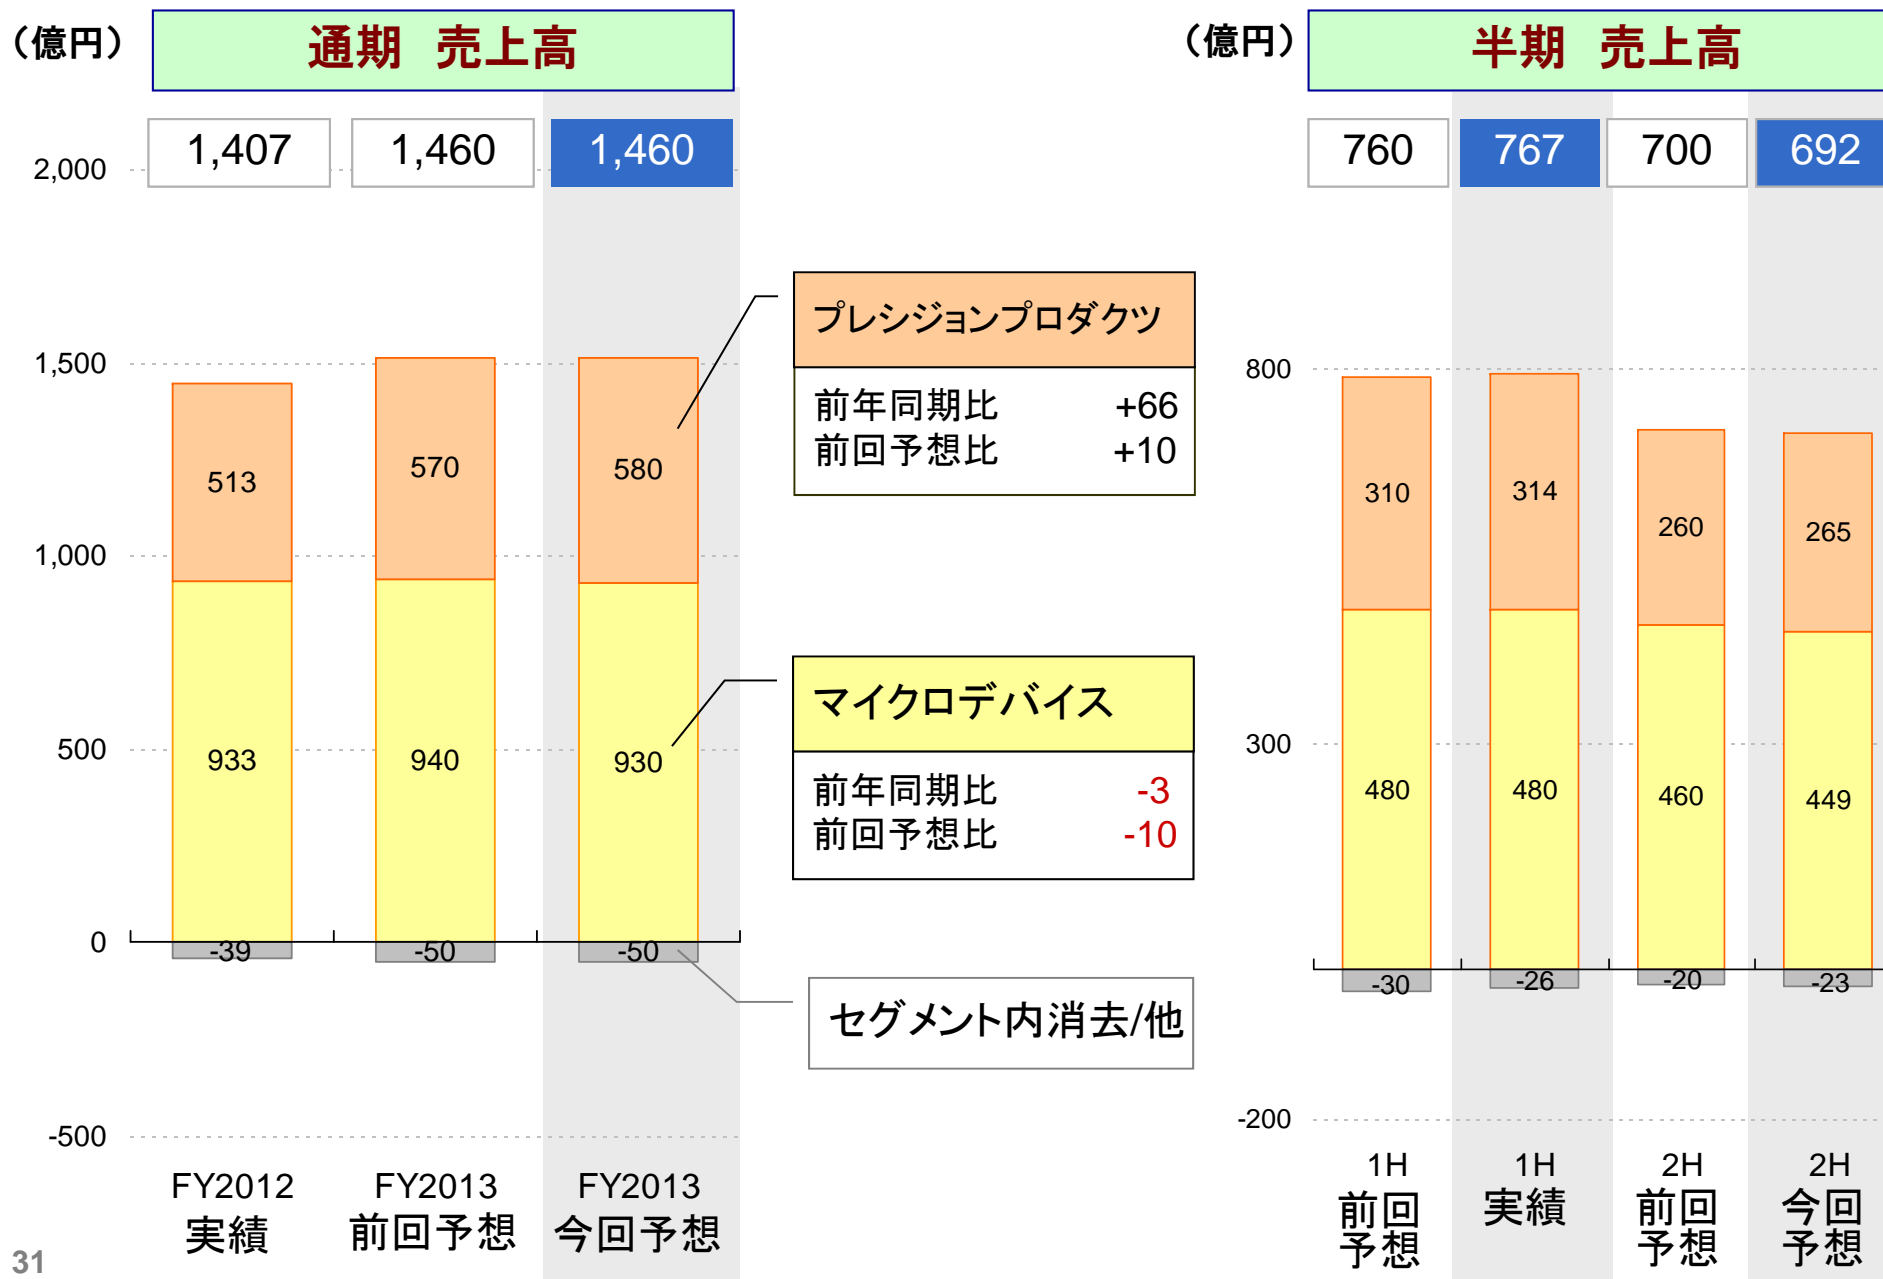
（億円）
通期　売上高

1,407　1,460　1,460

2,000
1,500
1,000
500
0
-500

513　570　580
933　940　930
-39　-50　-50

FY2012 実績
FY2013 前回予想
FY2013 今回予想

プレシジョンプロダクツ
前年同期比 +66
前回予想比 +10

マイクロデバイス
前年同期比 -3
前回予想比 -10

セグメント内消去/他

（億円）
半期　売上高

760　767　700　692

800
300
-200

310　314　260　265
480　480　460　449
-30　-26　-20　-23

1H 前回予想
1H 実績
2H 前回予想
2H 今回予想

31